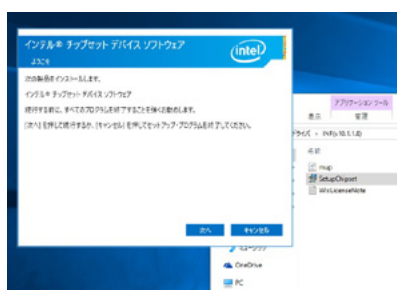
インテル® チップセット デバイス ソフトウェア
ようこそ

intel

次の製品をインストールします。

インテル® チップセット デバイス ソフトウェア

続行する前に、すべてのプログラムを終了することを強くお勧めします。

[次へ] を押して続行するか、[キャンセル] を押してセットアップ・プログラムを終了してください。

次へ
キャンセル

アプリケーション ツール
表示
管理
ドライブ > INF(v.10.1.1.8)
名前
mup
SetupChipset
SetupLicenseNote
ミュージック
OneDrive
PC